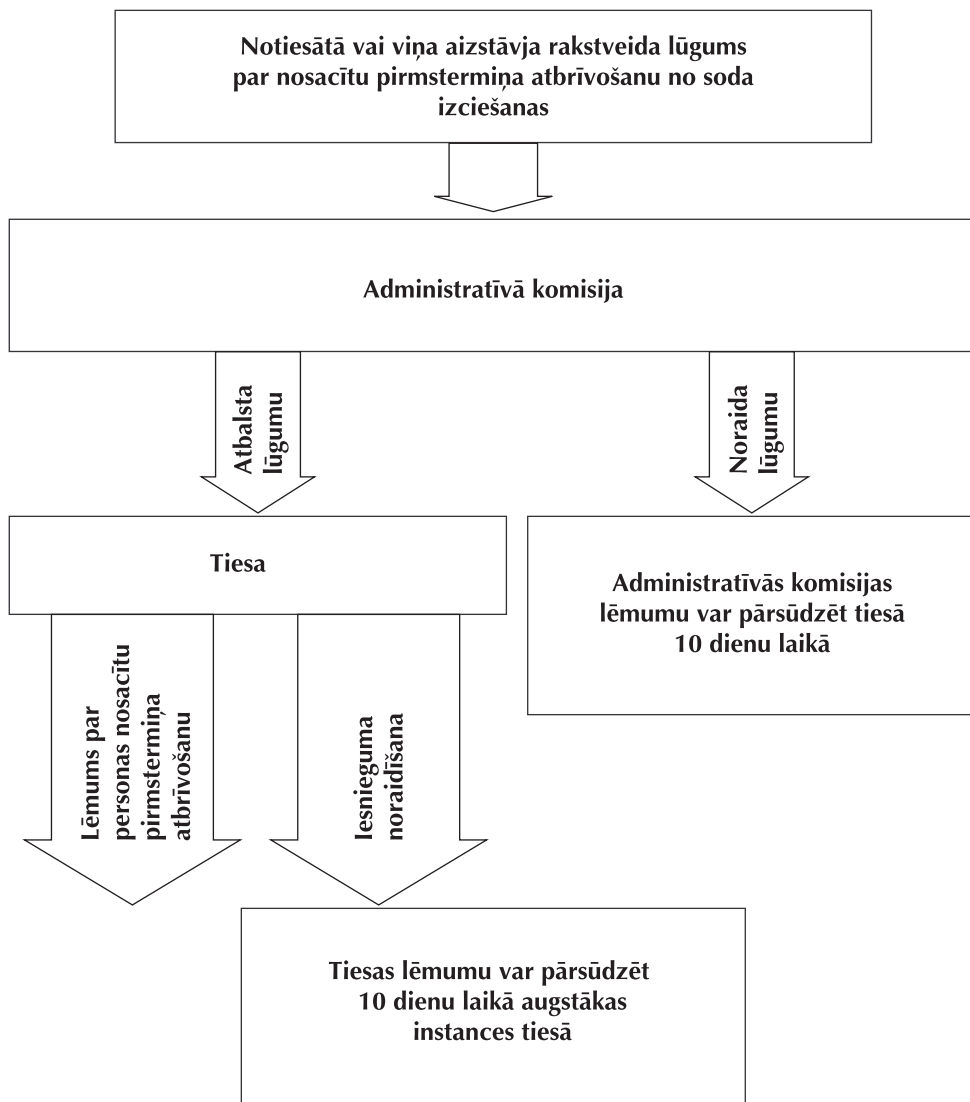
Notiesātā vai viņa aizstāvja rakstveida lūgums par nosacītu pirmstermiņa atbrīvošanu no soda izciešanas

Administratīvā komisija

Atbalsta lūgumu

Noraida lūgumu

Tiesa

Administratīvās komisijas lēmumu var pārsūdzēt tiesā 10 dienu laikā

Lēmums par personas nosacītu pirmstermiņa atbrīvošanu

Iesnieguma noraidīšana

Tiesas lēmumu var pārsūdzēt 10 dienu laikā augstākas instances tiesā